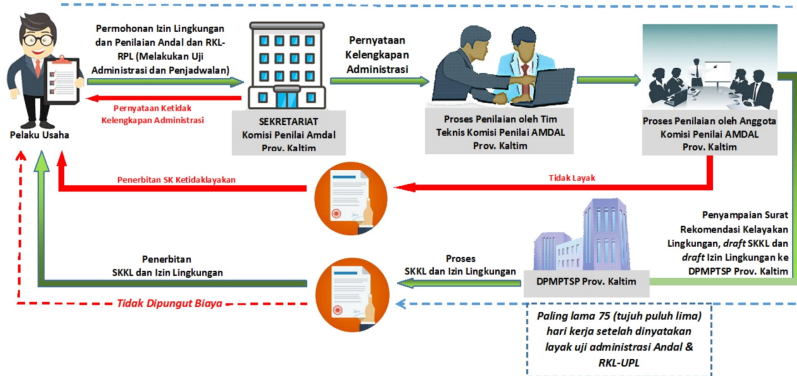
Permohonan Izin Lingkungan dan Penilaian Andal dan RKL-RPL (Melakukan Uji Administrasi dan Penjadwalan)

Pernyataan Kelengkapan Administrasi

Pernyataan Ketidak Kelengkapan Administrasi

Pelaku Usaha

SEKRETARIAT Komisi Penilai Amdal Prov. Kaltim

Proses Penilaian oleh Tim Teknis Komisi Penilai AMDAL Prov. Kaltim

Proses Penilaian oleh Anggota Komisi Penilai AMDAL Prov. Kaltim

Penerbitan SK Ketidaklayakan

Tidak Layak

Penyampaian Surat Rekomendasi Kelayakan Lingkungan, *draft* SKKL dan *draft* Izin Lingkungan ke DPMPTSP Prov. Kaltim

Penerbitan SKKL dan Izin Lingkungan

Proses SKKL dan Izin Lingkungan

DPMPTSP Prov. Kaltim

*Tidak Dipungut Biaya*

*Paling lama 75 (tujuh puluh lima) hari kerja setelah dinyatakan layak uji administrasi Andal & RKL-UPL*